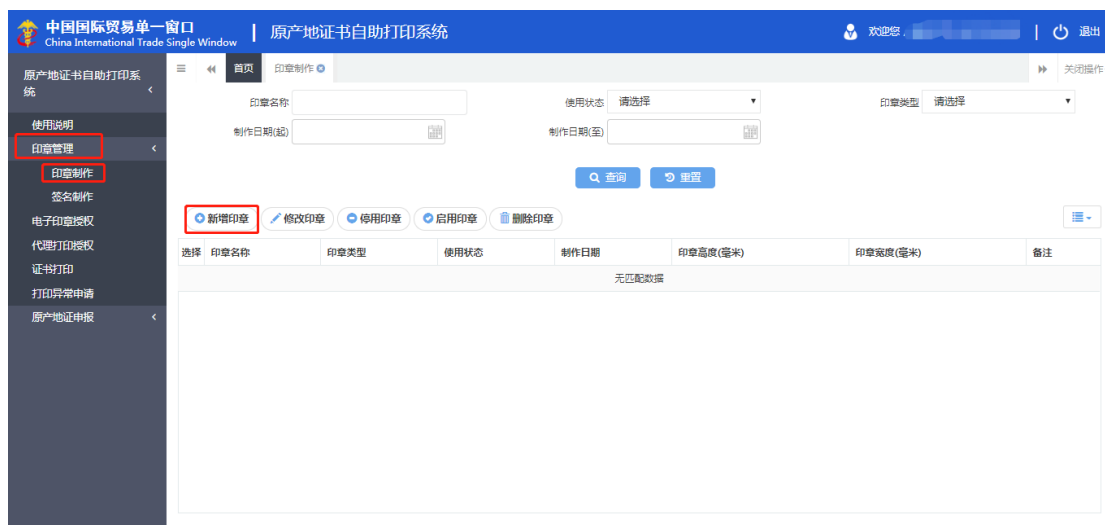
中国国际贸易单一窗口
China International Trade Single Window
| 原产地证书自助打印系统
欢迎您，
| 退出

原产地证书自助打印系统
使用说明
印章管理
印章制作
签名制作
电子印章授权
代理打印授权
证书打印
打印异常申请
原产地证申报

首页 印章制作
关闭操作

印章名称
使用状态 请选择
印章类型 请选择
制作日期(起)
制作日期(至)
查询 重置

新增印章 修改印章 停用印章 启用印章 删除印章

| 选择 | 印章名称 | 印章类型 | 使用状态 | 制作日期 | 印章高度(毫米) | 印章宽度(毫米) | 备注 |
|---|---|---|---|---|---|---|---|
| 无匹配数据 | | | | | | | |